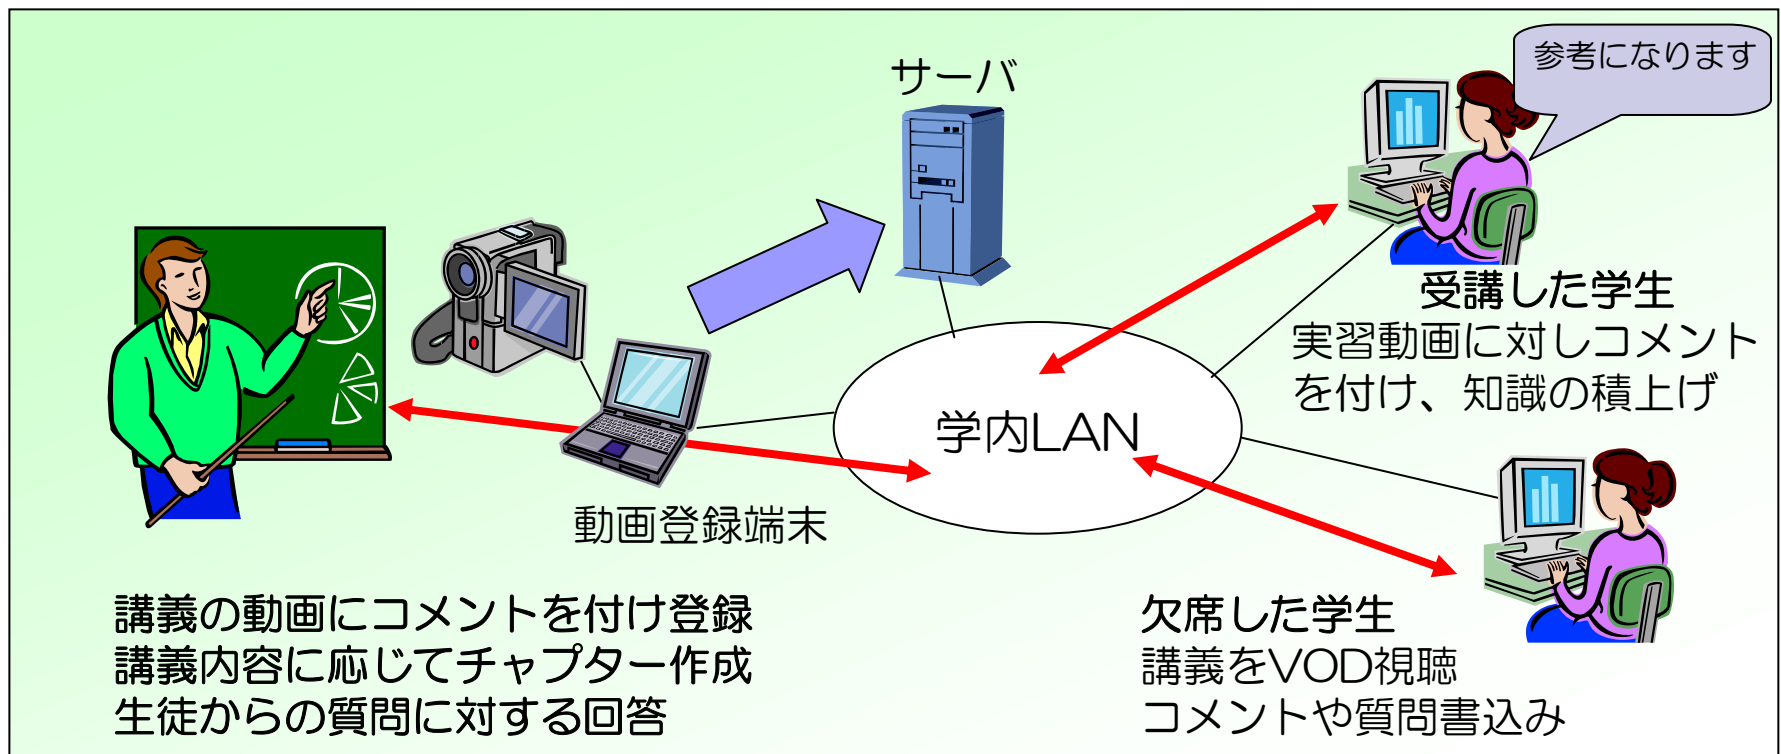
サーバ

参考になります

受講した学生
実習動画に対しコメントを付け、知識の積上げ

学内LAN

動画登録端末

講義の動画にコメントを付け登録
講義内容に応じてチャプター作成
生徒からの質問に対する回答

欠席した学生
講義をVOD視聴
コメントや質問書込み